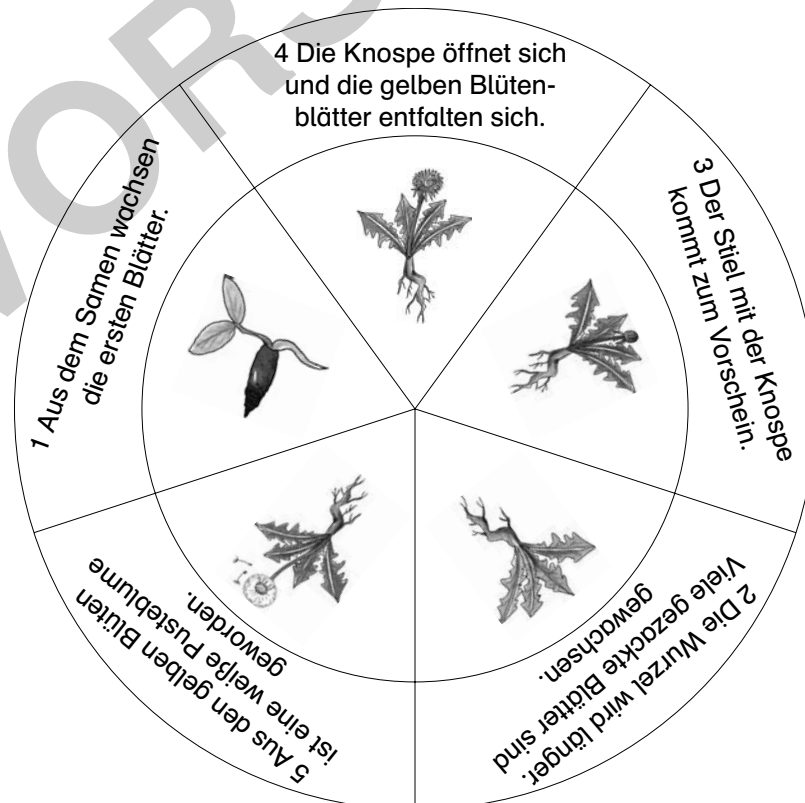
4 Die Knospe öffnet sich und die gelben Blütenblätter entfalten sich.

3 Der Stiel mit der Knospe kommt zum Vorschein.

2 Die Wurzel wird länger. Viele gezackte Blätter sind gewachsen.

5 Aus den gelben Blüten ist eine weiße Pusteblume geworden.

1 Aus dem Samen wachsen die ersten Blätter.